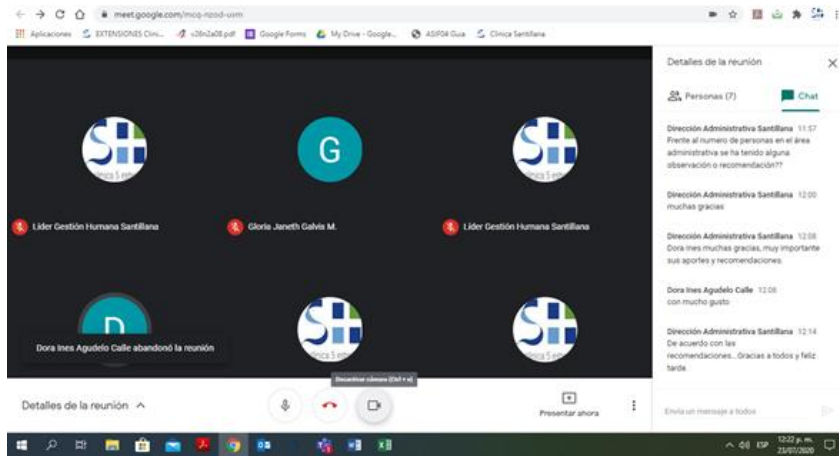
meet.google.com/mcq-nzod-uvm

Aplicaciones EXTENSIONES Clini... v26n2a08.pdf Google Forms My Drive - Google... ASIF04 Guia Clinica Santillana

G

Lider Gestión Humana Santillana

Gloria Janeth Galvis M.

Lider Gestión Humana Santillana

D

Dora Ines Agudelo Calle abandonó la reunión

Desactivar cámara (Ctrl + e)

Detalles de la reunión

Presentar ahora

Detalles de la reunión

Personas (7)

Chat

Dirección Administrativa Santillana 11:57
Frente al numero de personas en el área administrativa se ha tenido alguna observación o recomendación??

Dirección Administrativa Santillana 12:00
muchas gracias

Dirección Administrativa Santillana 12:08
Dora Ines muchas gracias, muy importante sus aportes y recomendaciones.

Dora Ines Agudelo Calle 12:08
con mucho gusto

Dirección Administrativa Santillana 12:14
De acuerdo con las recomendaciones.. Gracias a todos y feliz tarde.

Envía un mensaje a todos

ESP 12:22 p. m. 23/07/2020